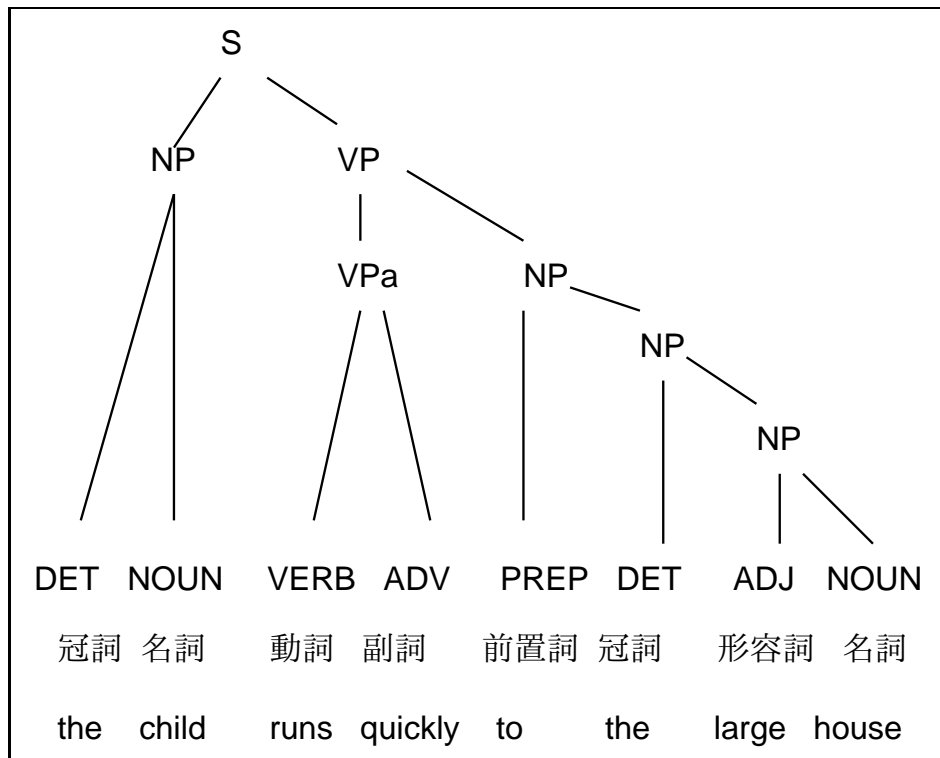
S

NP VP

VPa NP

NP

NP

| DET | NOUN | VERB | ADV | PREP | DET | ADJ | NOUN |
|---|---|---|---|---|---|---|---|
| 冠詞 | 名詞 | 動詞 | 副詞 | 前置詞 | 冠詞 | 形容詞 | 名詞 |
| the | child | runs | quickly | to | the | large | house |